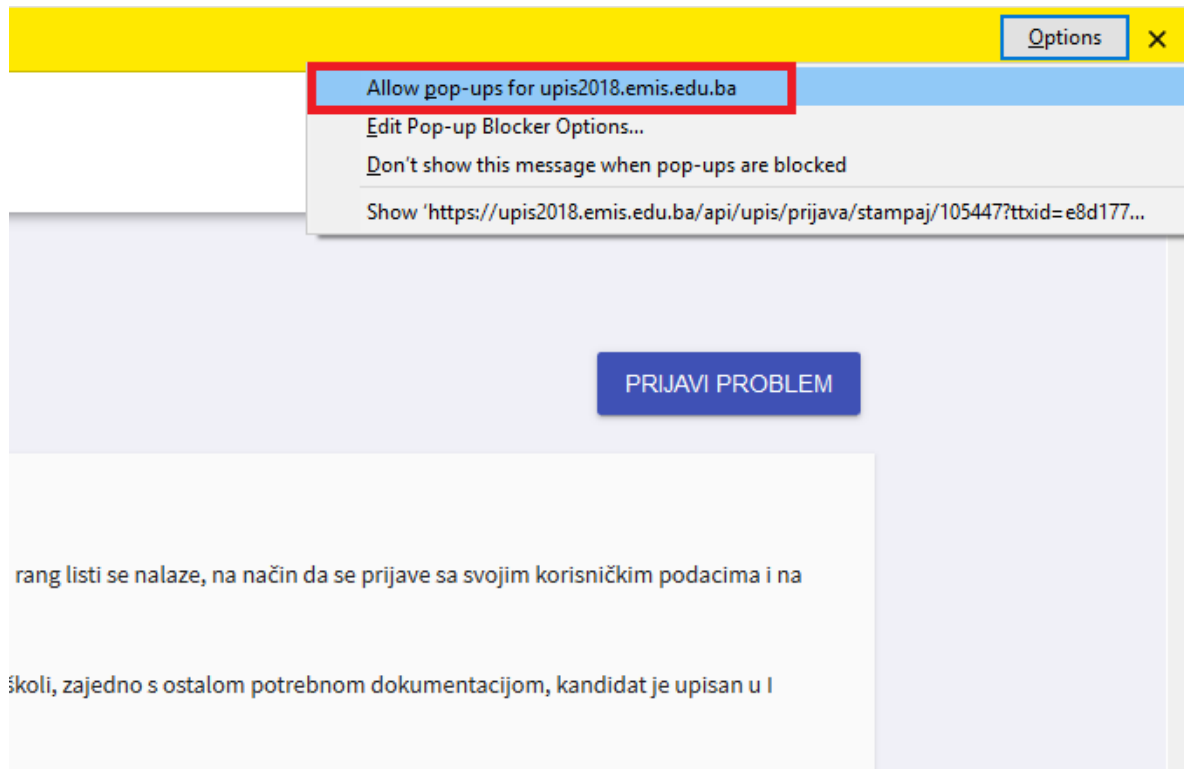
Options ×

Allow pop-ups for upis2018.emis.edu.ba
Edit Pop-up Blocker Options...
Don't show this message when pop-ups are blocked
Show 'https://upis2018.emis.edu.ba/api/upis/prijava/stampaj/105447?ttxid=e8d177...

PRIJAVI PROBLEM

rang listi se nalaze, na način da se prijave sa svojim korisničkim podacima i na

školi, zajedno s ostalom potrebnom dokumentacijom, kandidat je upisan u I